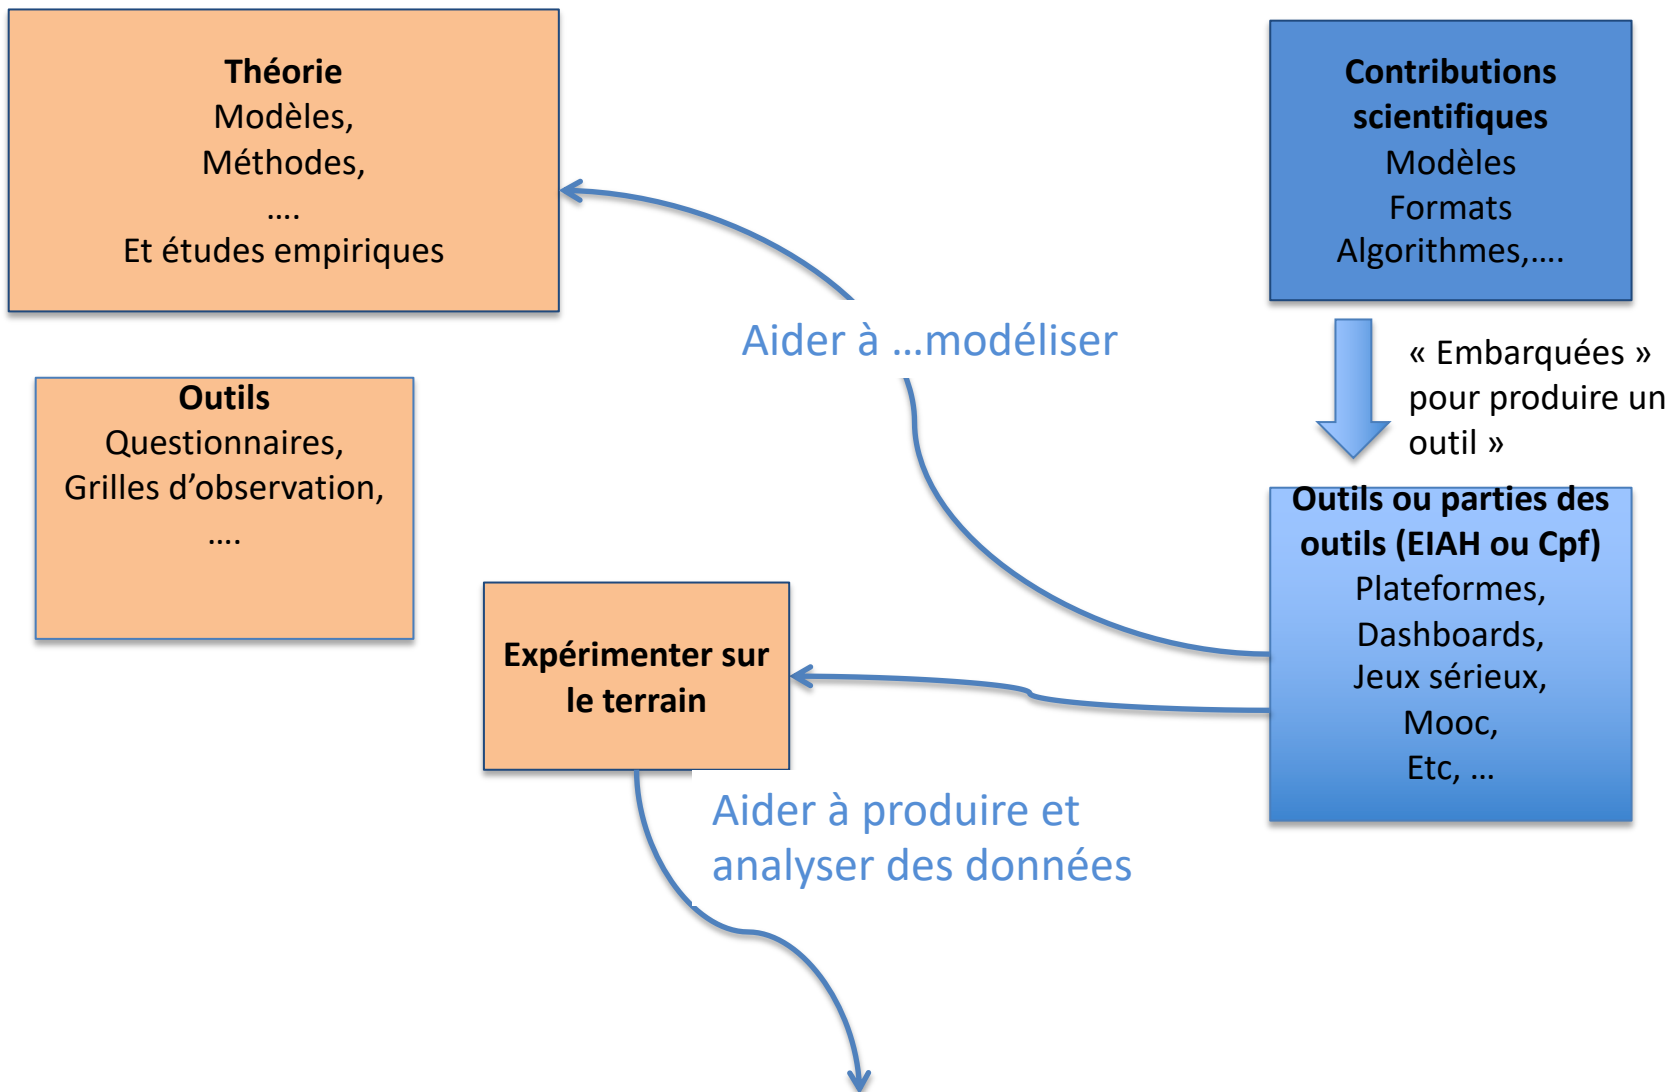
**Théorie**
Modèles,
Méthodes,
….
Et études empiriques

**Contributions scientifiques**
Modèles
Formats
Algorithmes,….

Aider à …modéliser

« Embarquées » pour produire un outil »

**Outils**
Questionnaires,
Grilles d'observation,
….

**Outils ou parties des outils (EIAH ou Cpf)**
Plateformes,
Dashboards,
Jeux sérieux,
Mooc,
Etc, …

**Expérimenter sur le terrain**

Aider à produire et analyser des données